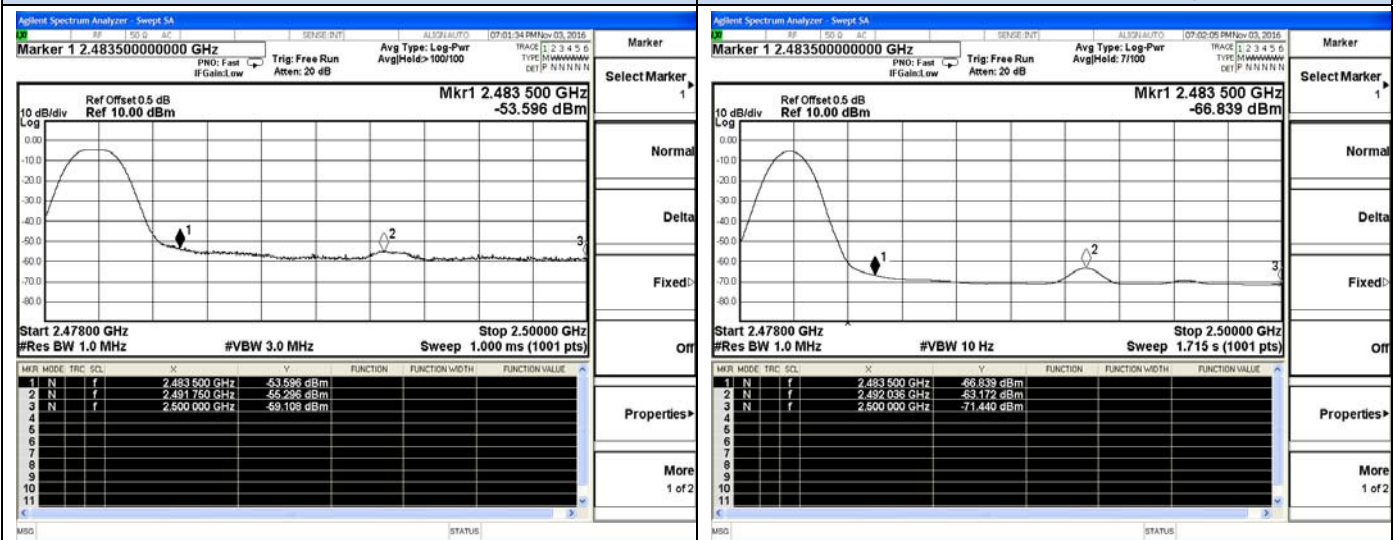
Agilent Spectrum Analyzer - Swept SA
RF 50 Ω AC SENSE:INT ALIGN AUTO 07:01:34 PM Nov 03, 2016
Marker 1 2.483500000000 GHz
PNO: Fast IFGain:Low
Trig: Free Run Atten: 20 dB
Avg Type: Log-Pwr Avg|Hold:>100/100
TRACE 1 2 3 4 5 6 TYPE M WWWWW DET P N N N N N
Marker
Select Marker 1
Ref Offset 0.5 dB
10 dB/div Ref 10.00 dBm
Log
Mkr1 2.483 500 GHz -53.596 dBm
0.00
-10.0
-20.0
-30.0
-40.0
-50.0
-60.0
-70.0
-80.0
1
2
3
Normal
Delta
Fixed
Start 2.47800 GHz
#Res BW 1.0 MHz
#VBW 3.0 MHz
Stop 2.50000 GHz
Sweep 1.000 ms (1001 pts)
Off

| MKR | MODE | TRC | SCL | X | Y | FUNCTION | FUNCTION WIDTH | FUNCTION VALUE |
|---|---|---|---|---|---|---|---|---|
| 1 | N | | f | 2.483 500 GHz | -53.596 dBm | | | |
| 2 | N | | f | 2.491 750 GHz | -55.296 dBm | | | |
| 3 | N | | f | 2.500 000 GHz | -59.108 dBm | | | |
| 4 | | | | | | | | |
| 5 | | | | | | | | |
| 6 | | | | | | | | |
| 7 | | | | | | | | |
| 8 | | | | | | | | |
| 9 | | | | | | | | |
| 10 | | | | | | | | |
| 11 | | | | | | | | |

Properties
More 1 of 2
MSG
STATUS

Agilent Spectrum Analyzer - Swept SA
RF 50 Ω AC SENSE:INT ALIGN AUTO 07:02:05 PM Nov 03, 2016
Marker 1 2.483500000000 GHz
PNO: Fast IFGain:Low
Trig: Free Run Atten: 20 dB
Avg Type: Log-Pwr Avg|Hold: 7/100
TRACE 1 2 3 4 5 6 TYPE M WWWWW DET P N N N N N
Marker
Select Marker 1
Ref Offset 0.5 dB
10 dB/div Ref 10.00 dBm
Log
Mkr1 2.483 500 GHz -66.839 dBm
0.00
-10.0
-20.0
-30.0
-40.0
-50.0
-60.0
-70.0
-80.0
1
2
3
Normal
Delta
Fixed
Start 2.47800 GHz
#Res BW 1.0 MHz
#VBW 10 Hz
Stop 2.50000 GHz
Sweep 1.715 s (1001 pts)
Off

| MKR | MODE | TRC | SCL | X | Y | FUNCTION | FUNCTION WIDTH | FUNCTION VALUE |
|---|---|---|---|---|---|---|---|---|
| 1 | N | | f | 2.483 500 GHz | -66.839 dBm | | | |
| 2 | N | | f | 2.492 036 GHz | -63.172 dBm | | | |
| 3 | N | | f | 2.500 000 GHz | -71.440 dBm | | | |
| 4 | | | | | | | | |
| 5 | | | | | | | | |
| 6 | | | | | | | | |
| 7 | | | | | | | | |
| 8 | | | | | | | | |
| 9 | | | | | | | | |
| 10 | | | | | | | | |
| 11 | | | | | | | | |

Properties
More 1 of 2
MSG
STATUS